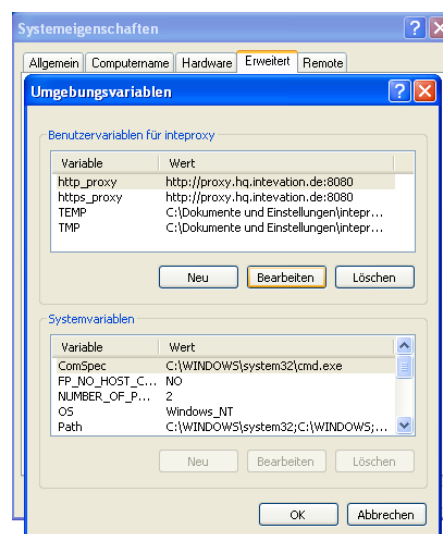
Systemeigenschaften

Allgemein | Computername | Hardware | Erweitert | Remote

Umgebungsvariablen

Benutzervariablen für inteproxy

| Variable | Wert |
|---|---|
| http_proxy | http://proxy.hq.intevation.de:8080 |
| https_proxy | http://proxy.hq.intevation.de:8080 |
| TEMP | C:\Dokumente und Einstellungen\intepr... |
| TMP | C:\Dokumente und Einstellungen\intepr... |

Neu | Bearbeiten | Löschen

Systemvariablen

| Variable | Wert |
|---|---|
| ComSpec | C:\WINDOWS\system32\cmd.exe |
| FP_NO_HOST_C... | NO |
| NUMBER_OF_P... | 2 |
| OS | Windows_NT |
| Path | C:\WINDOWS\system32;C:\WINDOWS;... |

Neu | Bearbeiten | Löschen

OK | Abbrechen